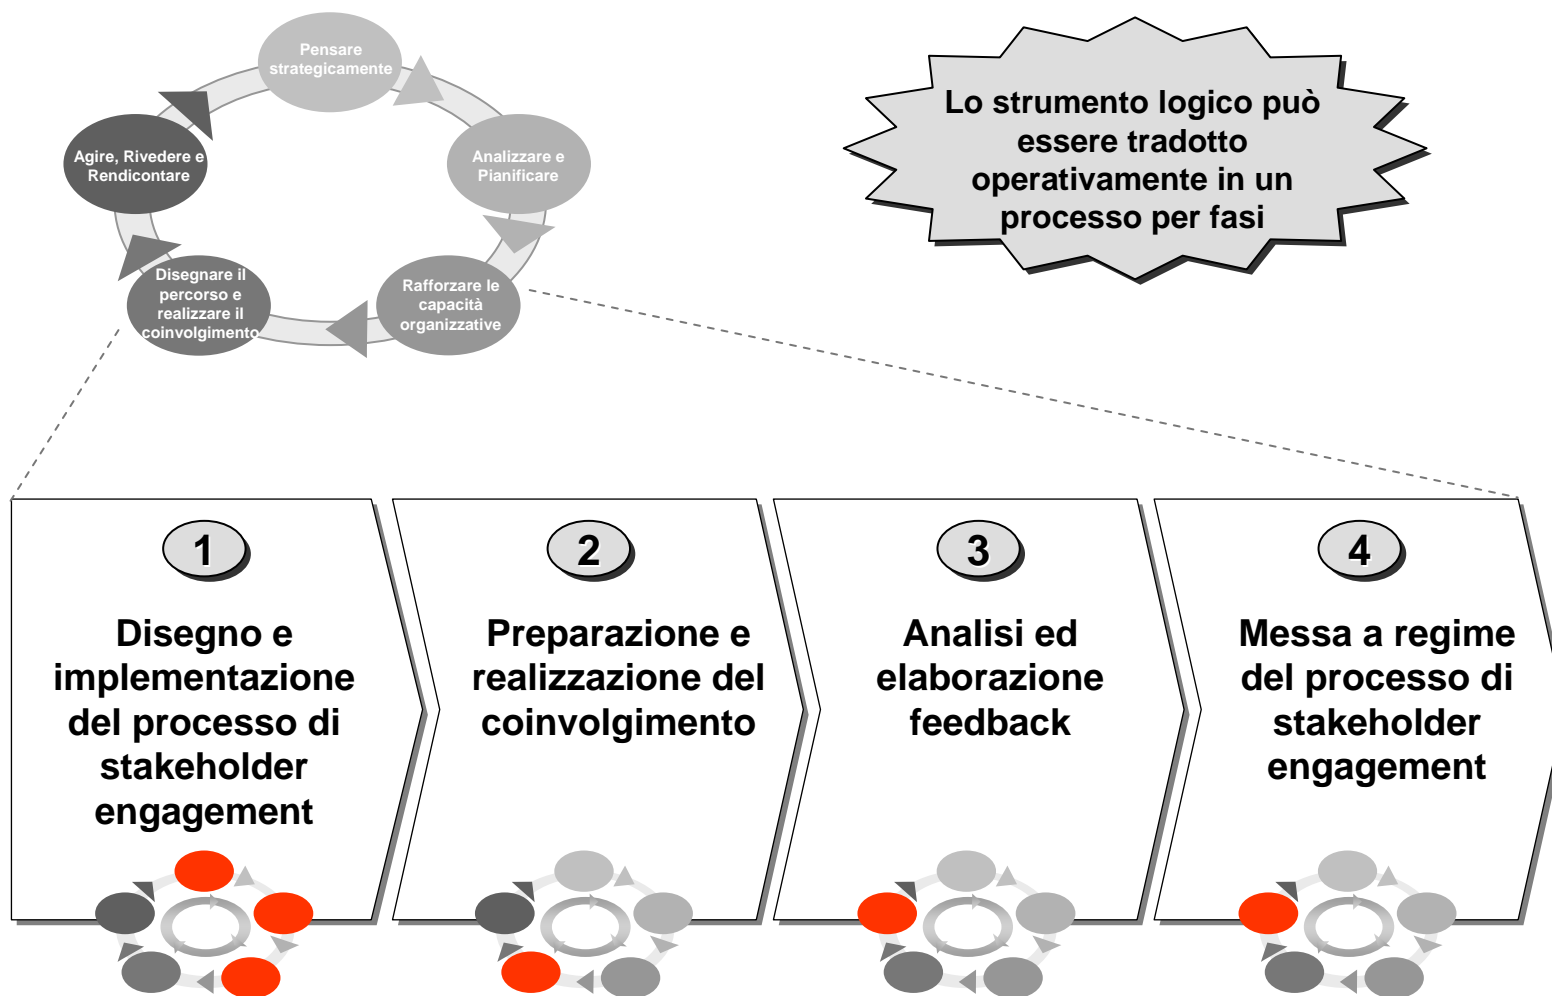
Pensare strategicamente

Analizzare e Pianificare

Rafforzare le capacità organizzative

Disegnare il percorso e realizzare il coinvolgimento

Agire, Rivedere e Rendicontare

Lo strumento logico può essere tradotto operativamente in un processo per fasi

1

Disegno e implementazione del processo di stakeholder engagement

2

Preparazione e realizzazione del coinvolgimento

3

Analisi ed elaborazione feedback

4

Messa a regime del processo di stakeholder engagement